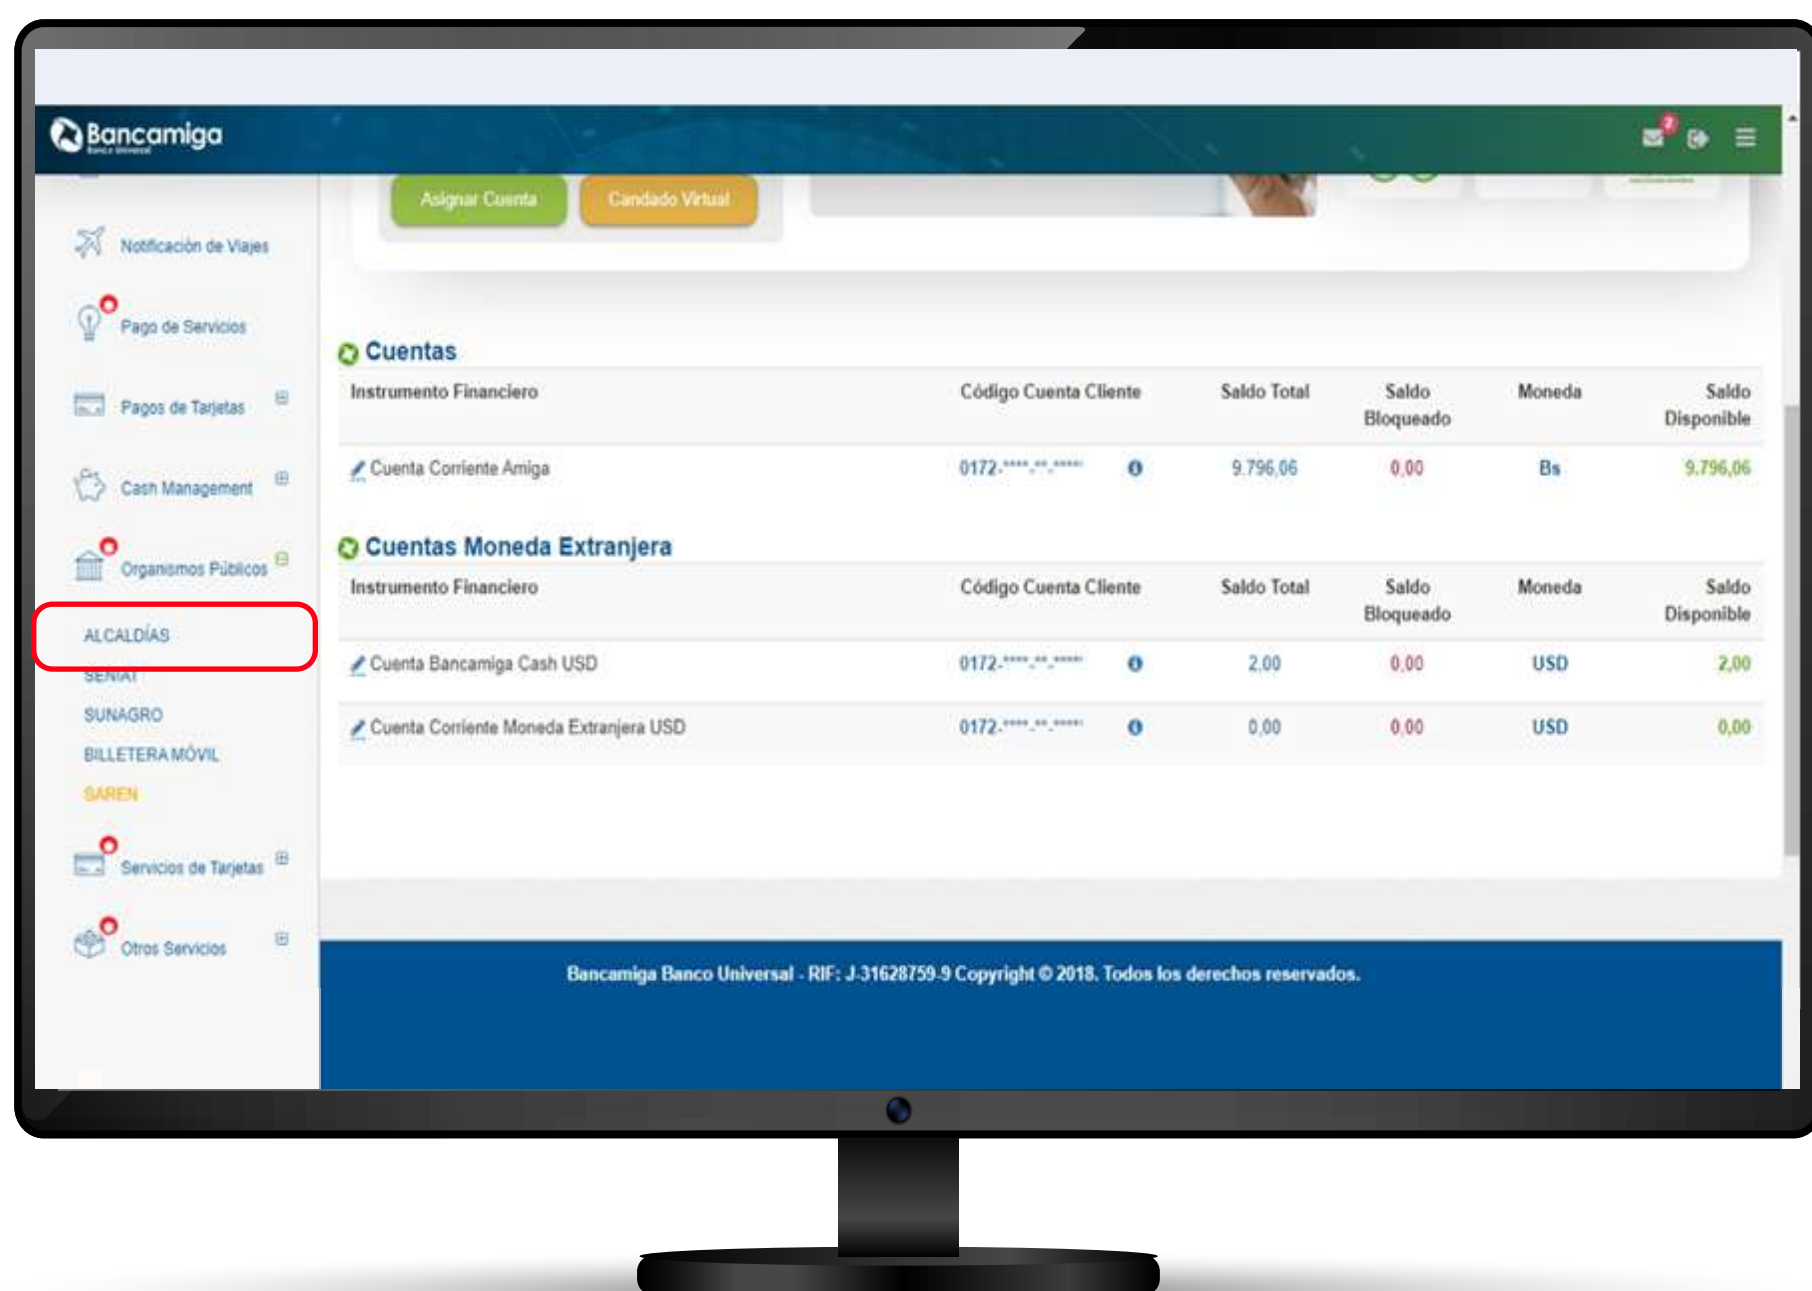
Bancamiga

7

Asignar Cuenta

Candado Virtual

Notificación de Viajes

Pago de Servicios

Pagos de Tarjetas

Cash Management

Organismos Públicos

ALCALDÍAS

SENIAT

SUNAGRO

BILLETERA MÓVIL

SAREN

Servicios de Tarjetas

Otros Servicios

Cuentas

| Instrumento Financiero | Código Cuenta Cliente | Saldo Total | Saldo Bloqueado | Moneda | Saldo Disponible |
|---|---|---|---|---|---|
| Cuenta Corriente Amiga | 0172.\*\*\*\*.\*\*.\*\*\*\*\* | 9.796,06 | 0,00 | Bs | 9.796,06 |

Cuentas Moneda Extranjera

| Instrumento Financiero | Código Cuenta Cliente | Saldo Total | Saldo Bloqueado | Moneda | Saldo Disponible |
|---|---|---|---|---|---|
| Cuenta Bancamiga Cash USD | 0172.\*\*\*\*.\*\*.\*\*\*\*\* | 2,00 | 0,00 | USD | 2,00 |
| Cuenta Corriente Moneda Extranjera USD | 0172.\*\*\*\*.\*\*.\*\*\*\*\* | 0,00 | 0,00 | USD | 0,00 |

Bancamiga Banco Universal - RIF: J-31628759-9 Copyright © 2018. Todos los derechos reservados.